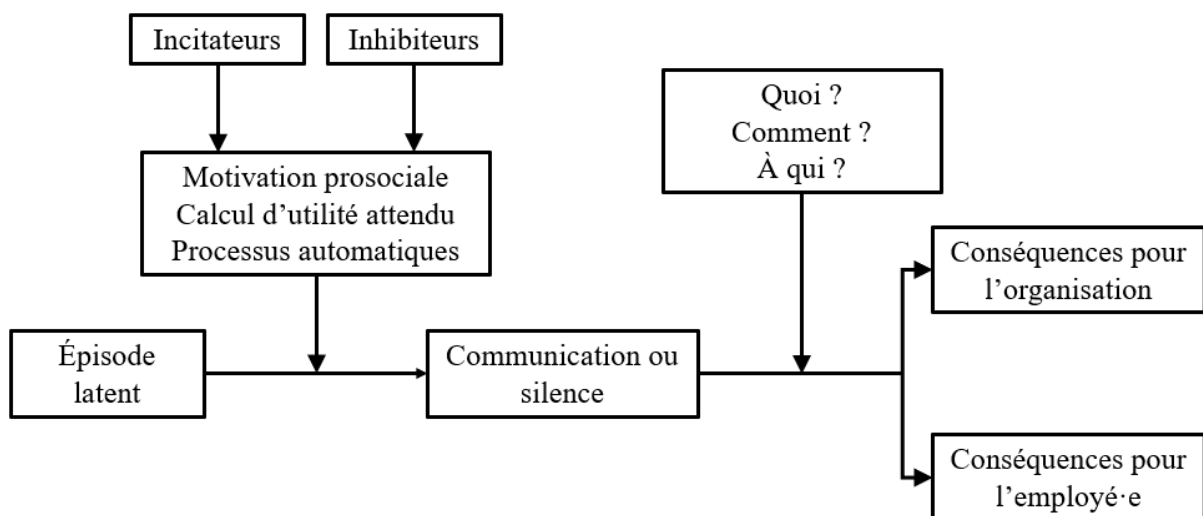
Incitateurs

Inhibiteurs

Motivation prosociale
Calcul d’utilité attendu
Processus automatiques

Quoi ?
Comment ?
À qui ?

Épisode latent

Communication ou silence

Conséquences pour l’organisation

Conséquences pour l’employé·e